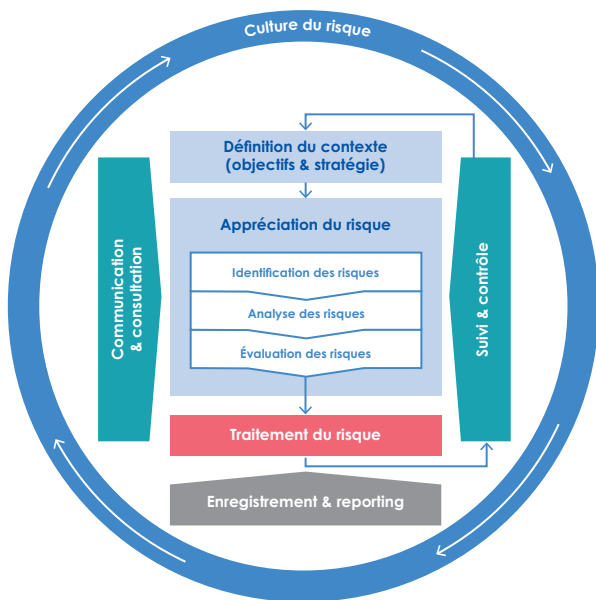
Culture du risque

Communication & consultation

Définition du contexte (objectifs & stratégie)

Appréciation du risque

Identification des risques

Analyse des risques

Évaluation des risques

Traitement du risque

Suivi & contrôle

Enregistrement & reporting